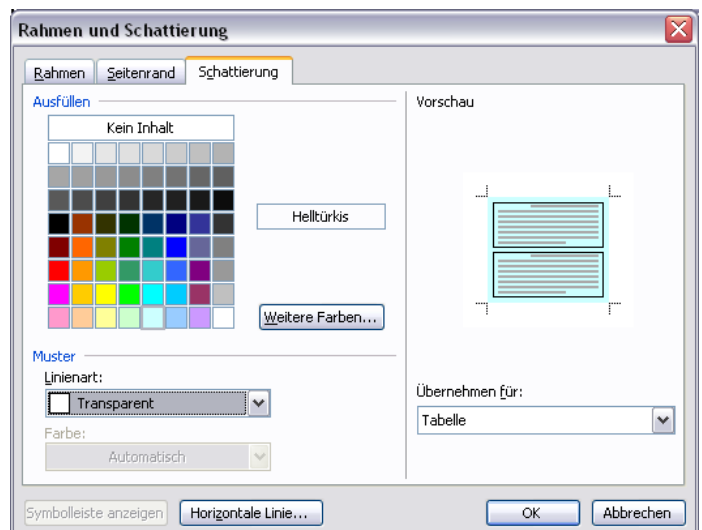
Rahmen und Schattierung

Rahmen | Seitenrand | Schattierung

Ausfüllen

Kein Inhalt

Helltürkis

Weitere Farben...

Muster

Linienart:

Transparent

Farbe:

Automatisch

Vorschau

Übernehmen für:

Tabelle

Symbolleiste anzeigen

Horizontale Linie...

OK

Abbrechen